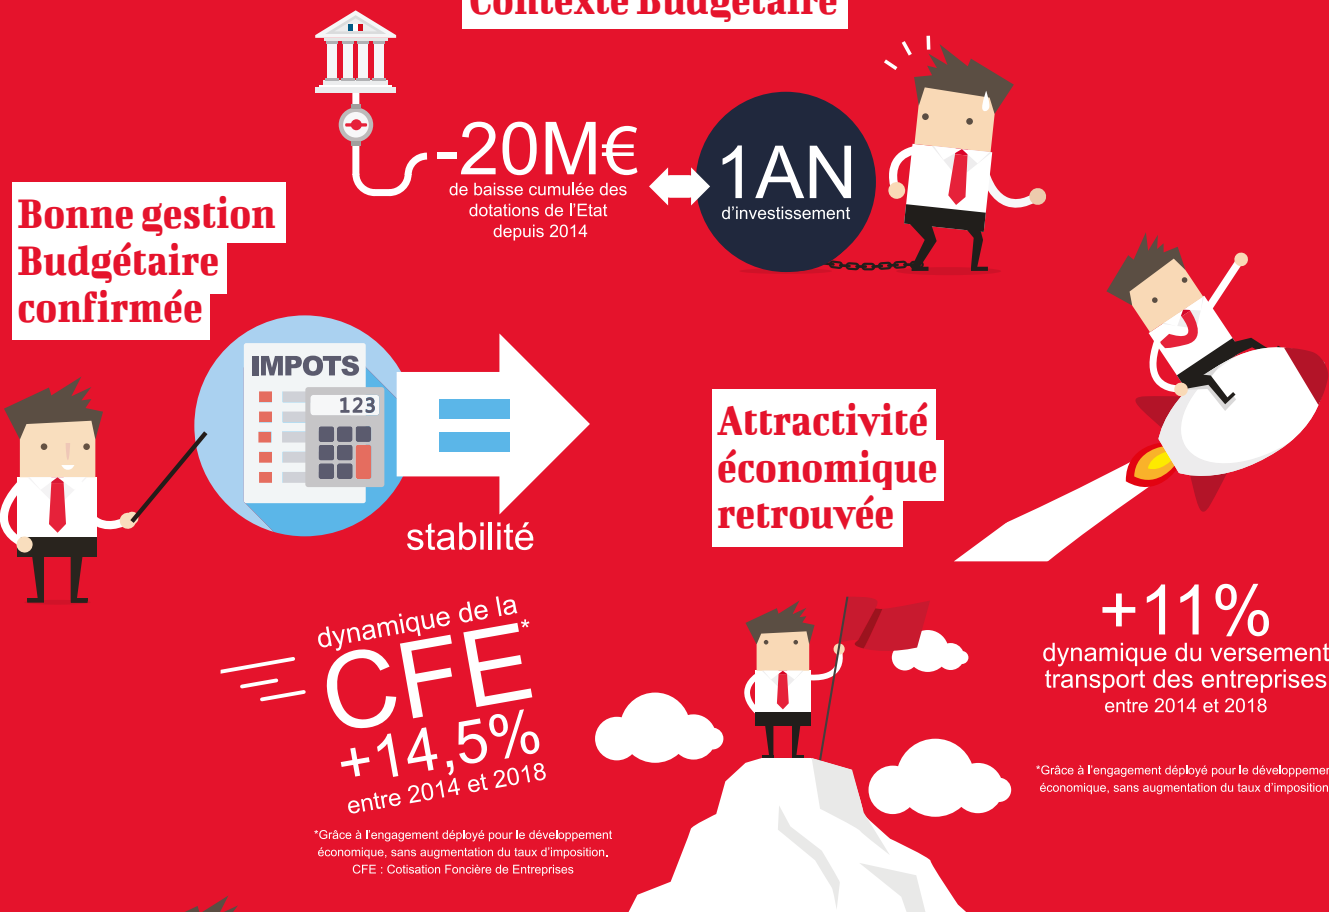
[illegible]

-20M€
de baisse cumulée des dotations de l'Etat depuis 2014

1AN
d'investissement

Bonne gestion Budgétaire confirmée

IMPOTS
123

stabilité

Attractivité économique retrouvée

dynamique de la CFE*
+14,5%
entre 2014 et 2018

*Grâce à l'engagement déployé pour le développement économique, sans augmentation du taux d'imposition.
CFE : Cotisation Foncière de Entreprises

+11%
dynamique du versement transport des entreprises
entre 2014 et 2018

*Grâce à l'engagement déployé pour le développemen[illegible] économique, sans augmentation du taux d'imposition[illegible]